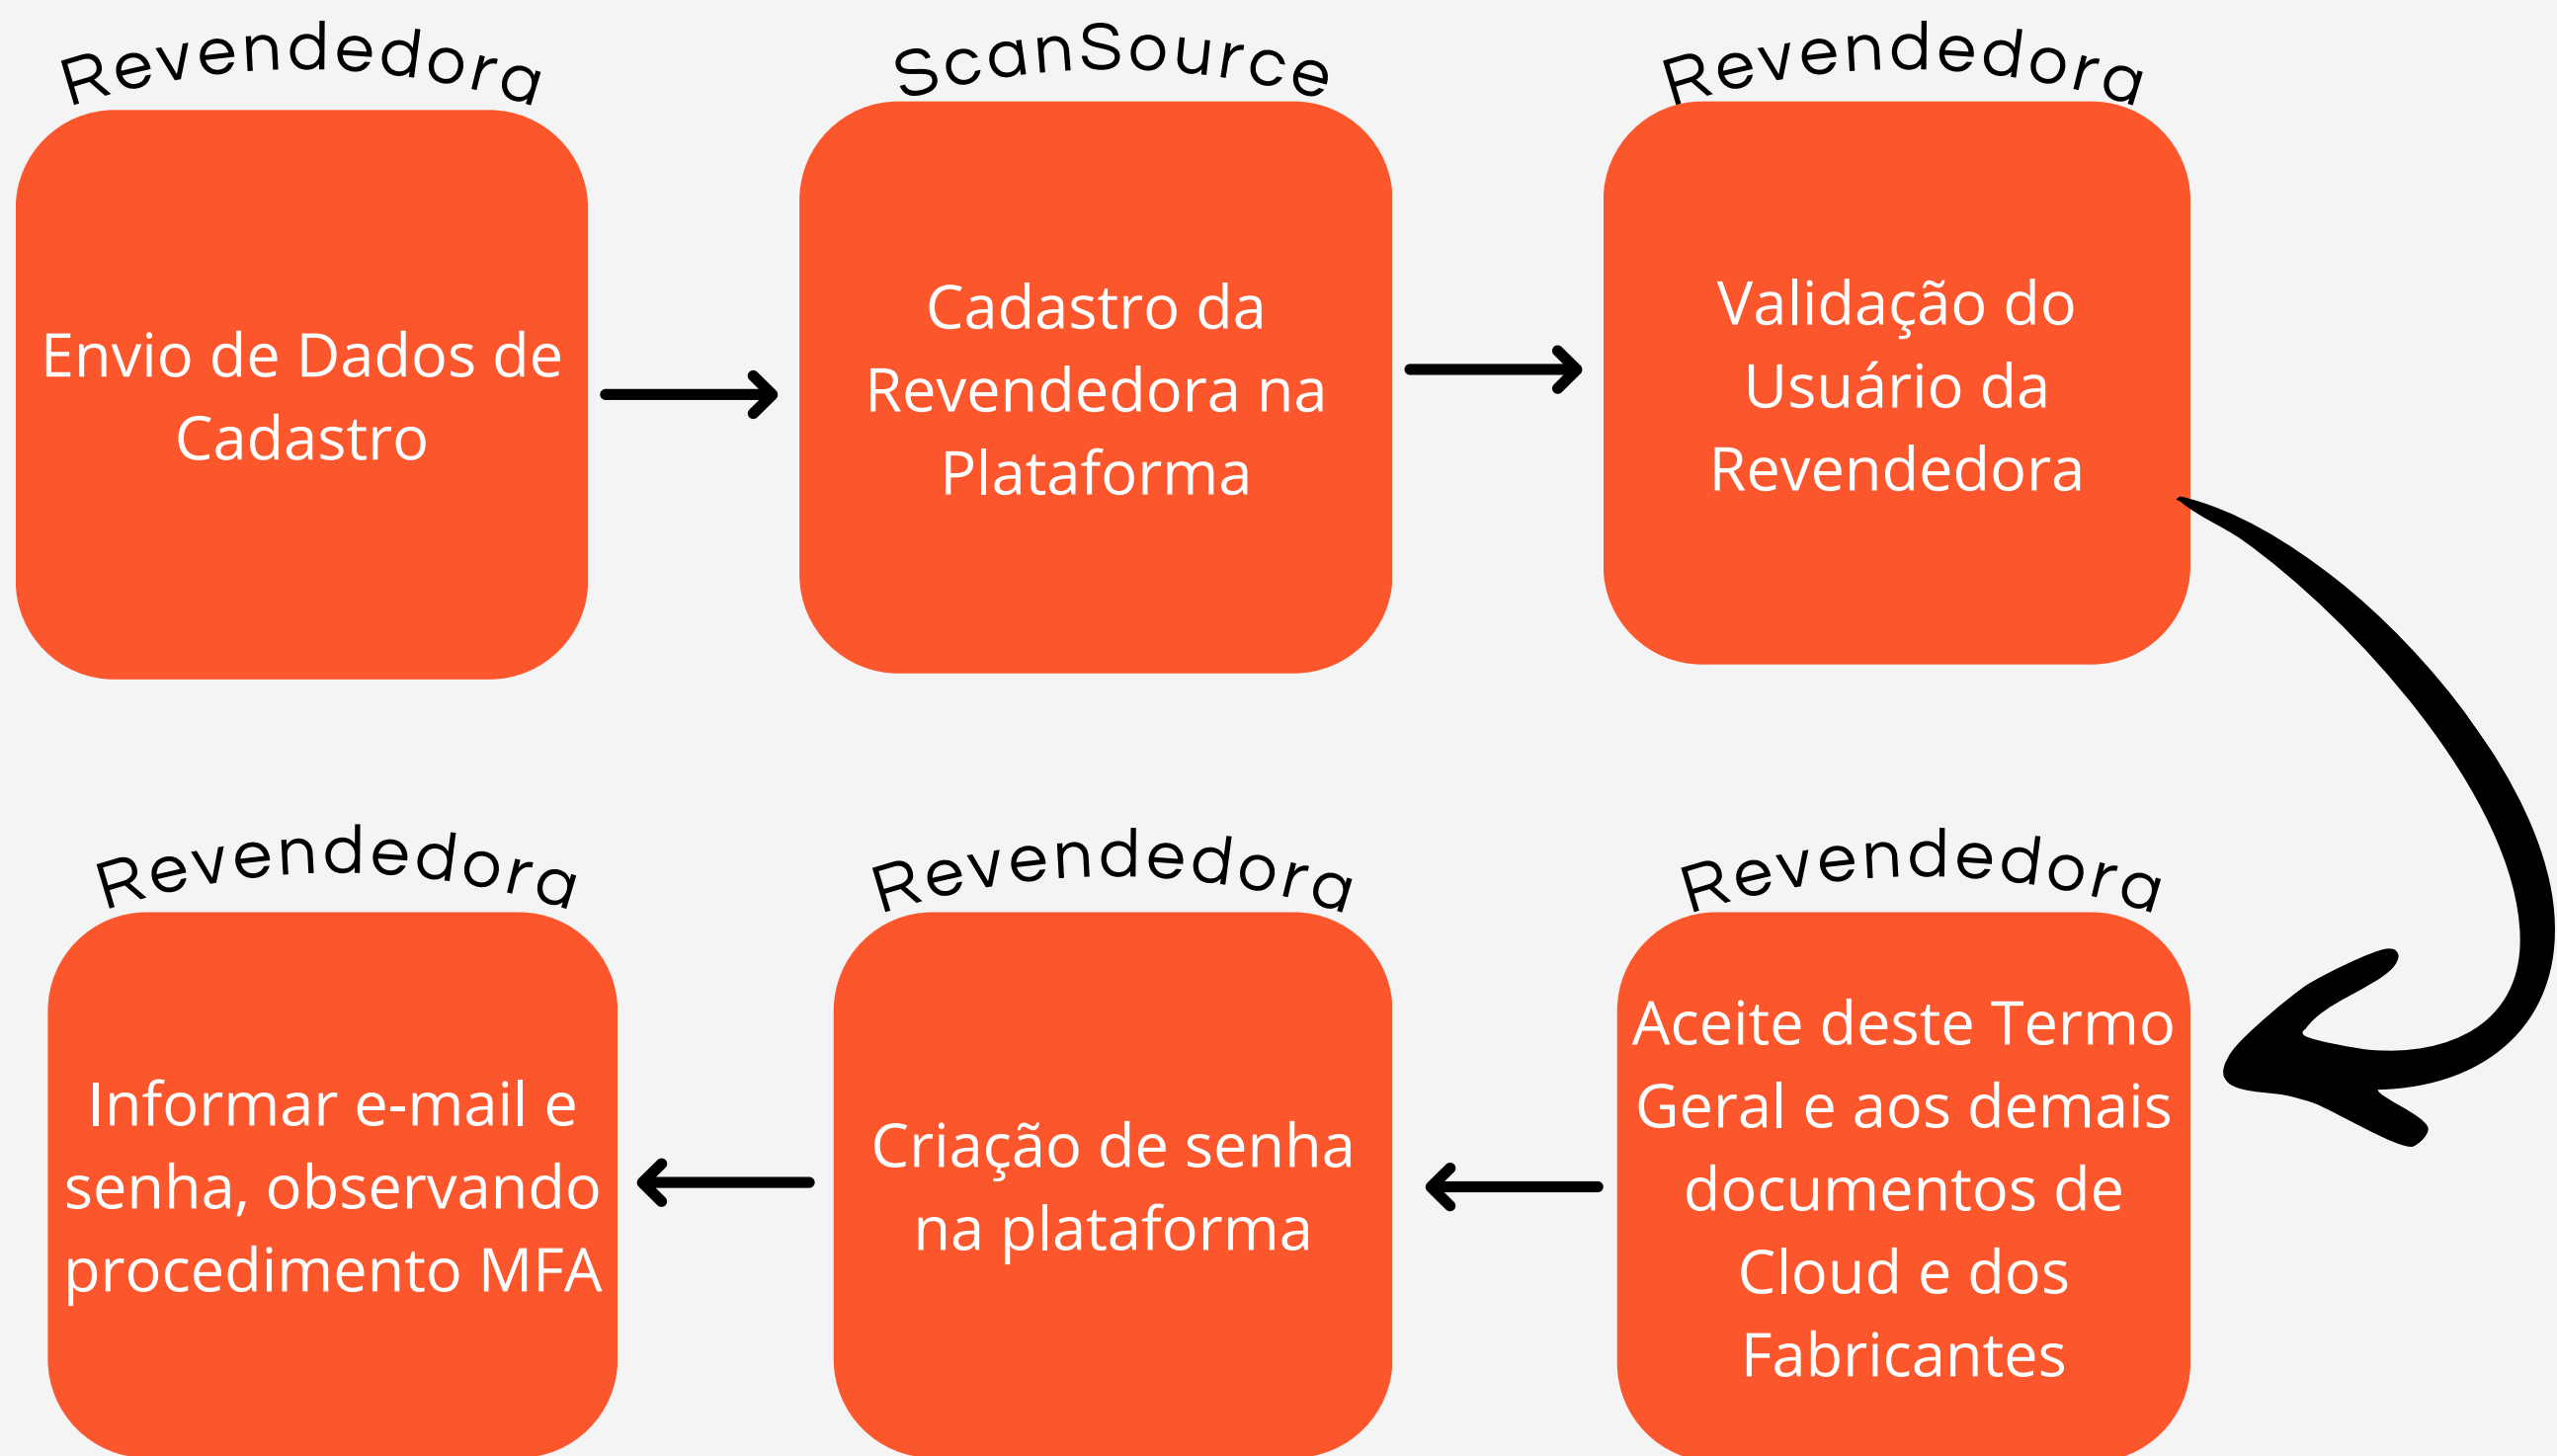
Revendedora

Envio de Dados de Cadastro

ScanSource

Cadastro da Revendedora na Plataforma

Revendedora

Validação do Usuário da Revendedora

Revendedora

Aceite deste Termo Geral e aos demais documentos de Cloud e dos Fabricantes

Revendedora

Criação de senha na plataforma

Revendedora

Informar e-mail e senha, observando procedimento MFA